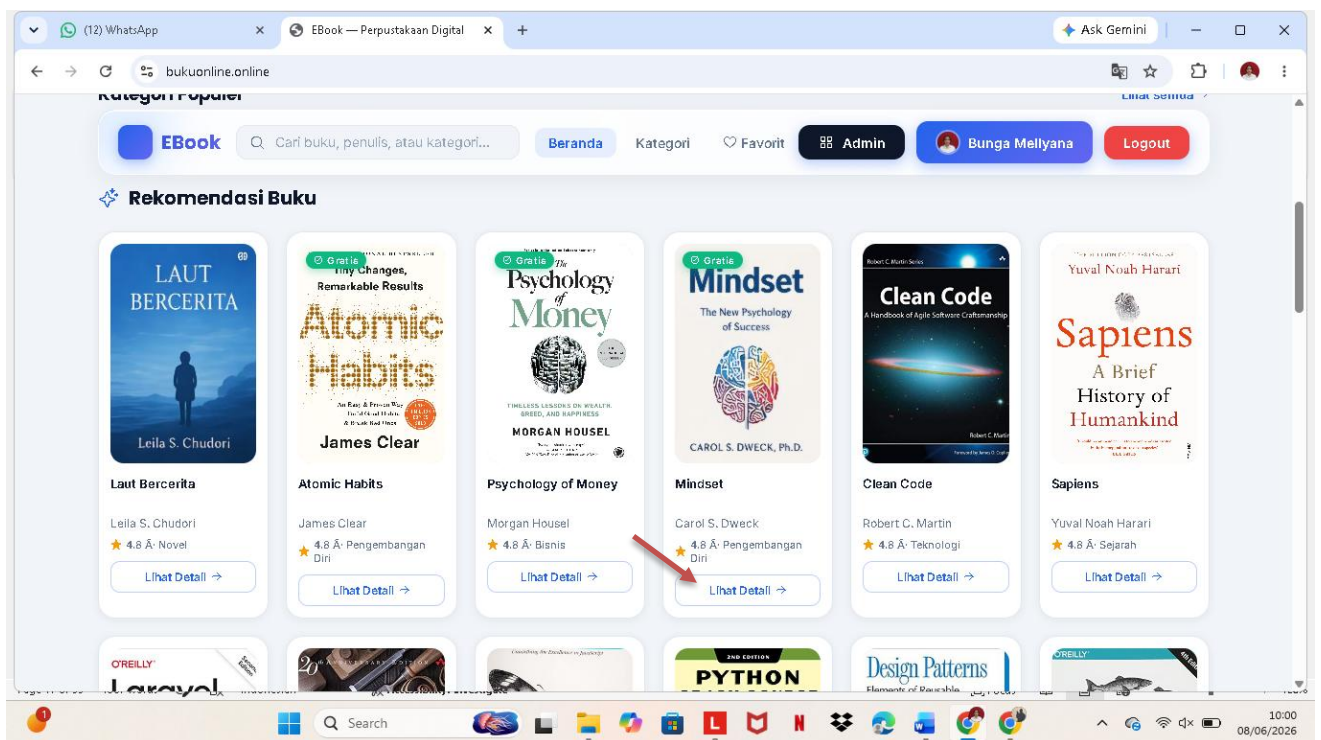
(12) WhatsApp
EBook — Perpustakaan Digital
Ask Gemini
bukuonline.online

Kategori Populer
Lihat semua

EBook
Cari buku, penulis, atau kategori...
Beranda
Kategori
Favorit
Admin
Bunga Mellyana
Logout

Rekomendasi Buku

LAUT BERCERITA
Leila S. Chudori
Laut Bercerita
Leila S. Chudori
★ 4.8 Â· Novel
Lihat Detail →

Gratis
Tiny Changes, Remarkable Results
Atomic Habits
James Clear
Atomic Habits
James Clear
★ 4.8 Â· Pengembangan Diri
Lihat Detail →

Gratis
The Psychology of Money
TIMELESS LESSONS ON WEALTH, GREED, AND HAPPINESS
MORGAN HOUSEL
Psychology of Money
Morgan Housel
★ 4.8 Â· Bisnis
Lihat Detail →

Gratis
Mindset
The New Psychology of Success
CAROL S. DWECK, Ph.D.
Mindset
Carol S. Dweck
★ 4.8 Â· Pengembangan Diri
Lihat Detail →

Robert C. Martin Series
Clean Code
A Handbook of Agile Software Craftsmanship
Robert C. Martin
Clean Code
Robert C. Martin
★ 4.8 Â· Teknologi
Lihat Detail →

Yuval Noah Harari
Sapiens
A Brief History of Humankind
Sapiens
Yuval Noah Harari
★ 4.8 Â· Sejarah
Lihat Detail →

O'REILLY
Laravel
PYTHON
2ND EDITION
Design Patterns
Elements of Reusable
O'REILLY

Search
10:00
08/06/2026